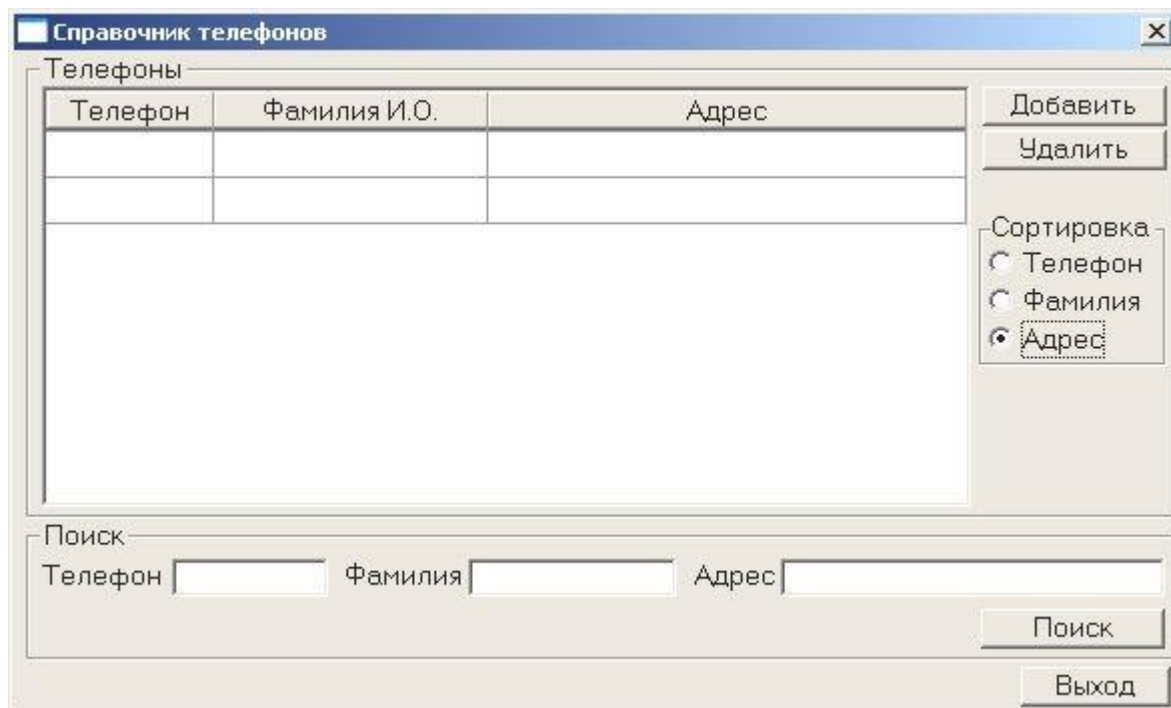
Справочник телефонов

×

Телефоны

| Телефон | Фамилия И.О. | Адрес |
|---|---|---|
| | | |
| | | |

Добавить

Удалить

Сортировка

Телефон

Фамилия

Адрес

Поиск

Телефон

Фамилия

Адрес

Поиск

Выход